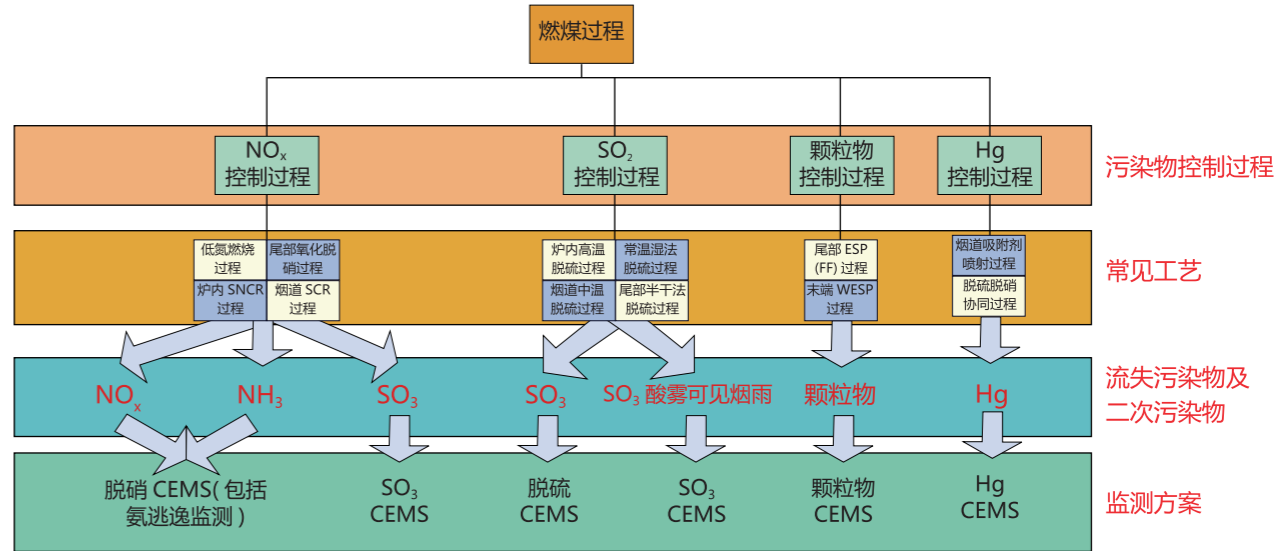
燃煤过程

$NO_x$ 控制过程
$SO_2$ 控制过程
颗粒物控制过程
Hg 控制过程
污染物控制过程

低氮燃烧过程
尾部氧化脱硝过程
炉内 SNCR 过程
烟道 SCR 过程
炉内高温脱硫过程
常温湿法脱硫过程
烟道中温脱硫过程
尾部半干法脱硫过程
尾部 ESP (FF) 过程
末端 WESP 过程
烟道吸附剂喷射过程
脱硫脱硝协同过程
常见工艺

$NO_x$
$NH_3$
$SO_3$
$SO_3$
$SO_3$ 酸雾可见烟雨
颗粒物
Hg
流失污染物及二次污染物

脱硝 CEMS( 包括氨逃逸监测 )
$SO_3$ CEMS
脱硫 CEMS
$SO_3$ CEMS
颗粒物 CEMS
Hg CEMS
监测方案